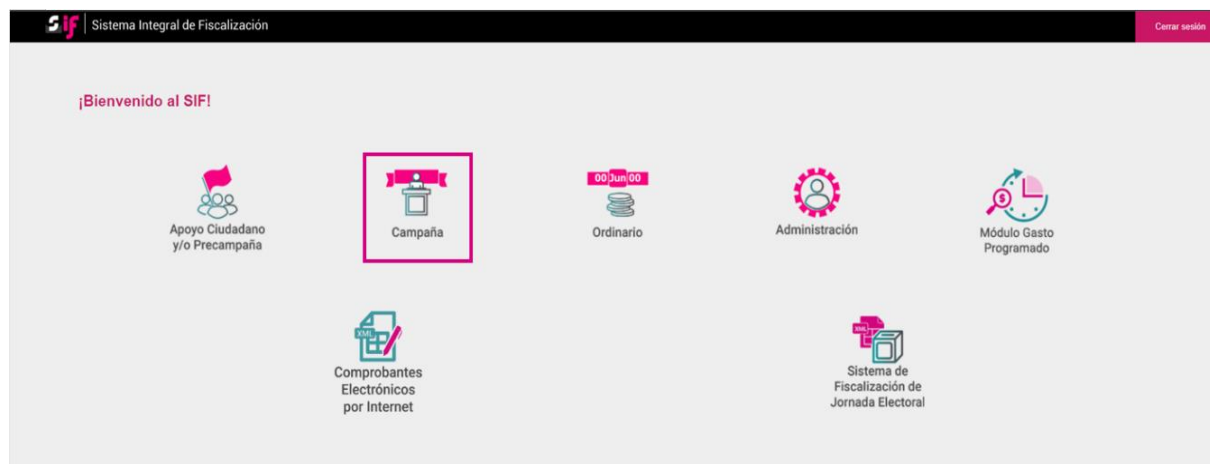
SIF | Sistema Integral de Fiscalización

Cerrar sesión

¡Bienvenido al SIF!

Apoyo Ciudadano y/o Precampaña

Campaña

00 Jun 00

Ordinario

Administración

Módulo Gasto Programado

XML

Comprobantes Electrónicos por Internet

XML

Sistema de Fiscalización de Jornada Electoral